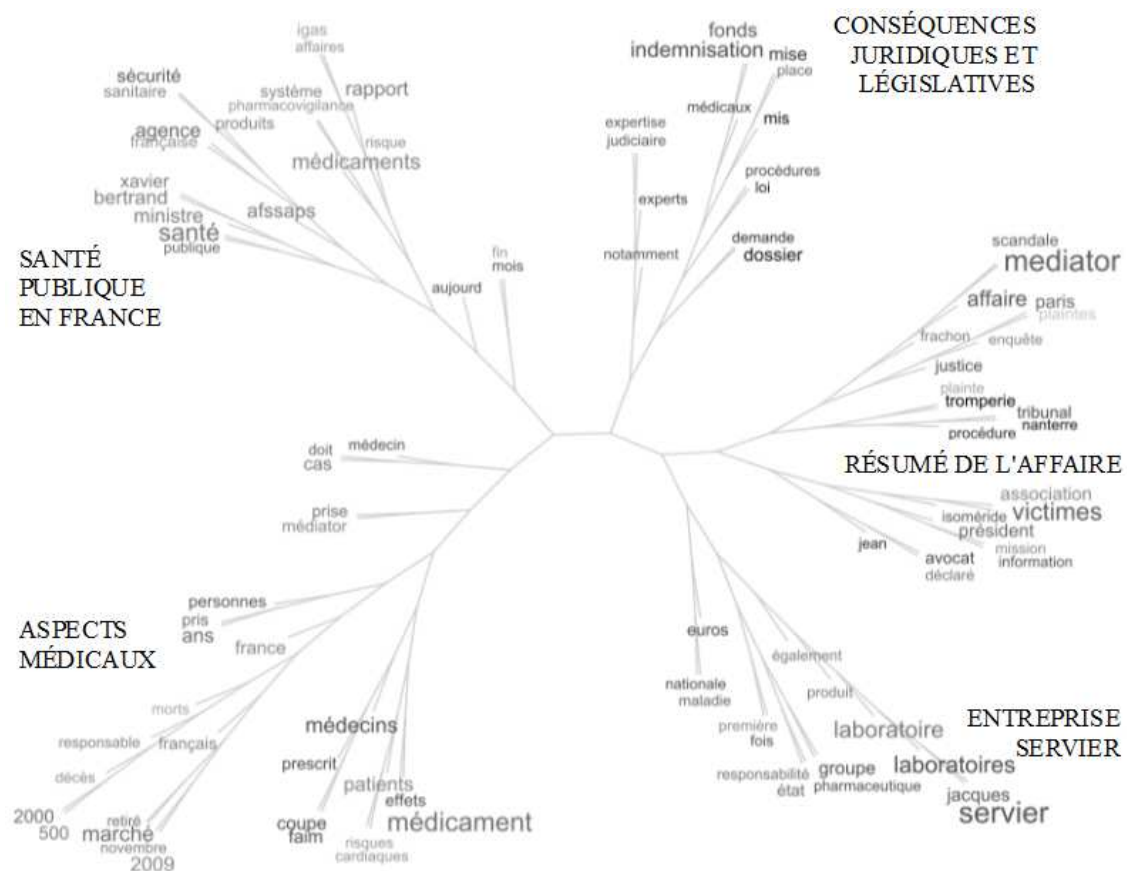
CONSÉQUENCES JURIDIQUES ET LÉGISLATIVES

fonds
indemnisation
mise
place
médicaux
mis
expertise
judiciaire
procédures
loi
experts
demande
dossier
notamment

SANTÉ PUBLIQUE EN FRANCE

igas
affaires
rapport
sécurité
sanitaire
système
pharmacovigilance
produits
risque
agence
française
médicaments
xavier
bertrand
ministre
afssaps
santé
publique
fin
mois
aujourd

scandale
mediator
affaire
paris
plaintes
frachon
enquête
justice
plainte
tromperie
tribunal
nanterre
procédure

RÉSUMÉ DE L'AFFAIRE

association
isoméride
victimes
président
jean
avocat
mission
information
déclaré

doit
médecin
cas
prise
médiator

ASPECTS MÉDICAUX

personnes
pris
ans
france
morts
responsable
français
décès
2000
500
retiré
marché
novembre
2009
médecins
prescrit
patients
effets
coupe
faim
médicament
risques
cardiaques

euros
nationale
maladie
également
produit
première
fois
laboratoire
responsabilité
état
groupe
pharmaceutique
laboratoires
jacques
servier

ENTREPRISE SERVIER